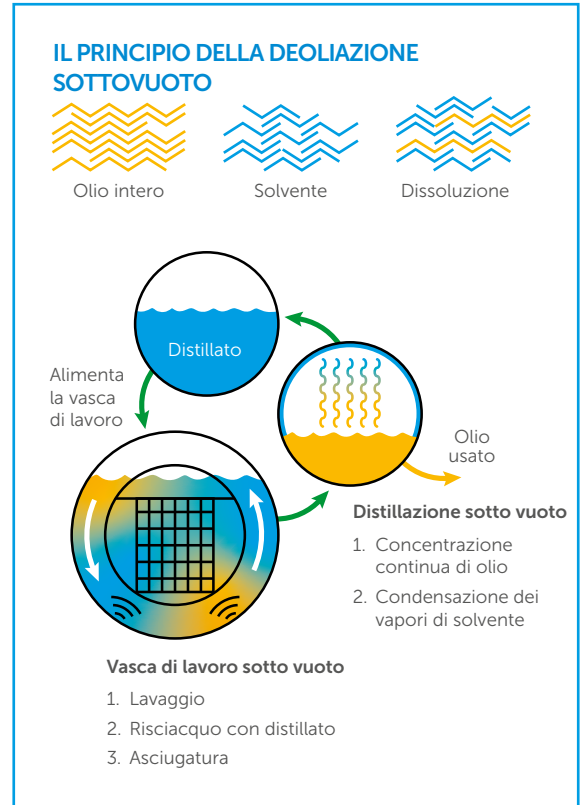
IL PRINCIPIO DELLA DEOLIAZIONE SOTTOVUOTO

Olio intero

Solvente

Dissoluzione

Distillato

Alimenta la vasca di lavoro

Olio usato

Distillazione sotto vuoto

1. Concentrazione continua di olio
2. Condensazione dei vapori di solvente

Vasca di lavoro sotto vuoto

1. Lavaggio
2. Risciacquo con distillato
3. Asciugatura